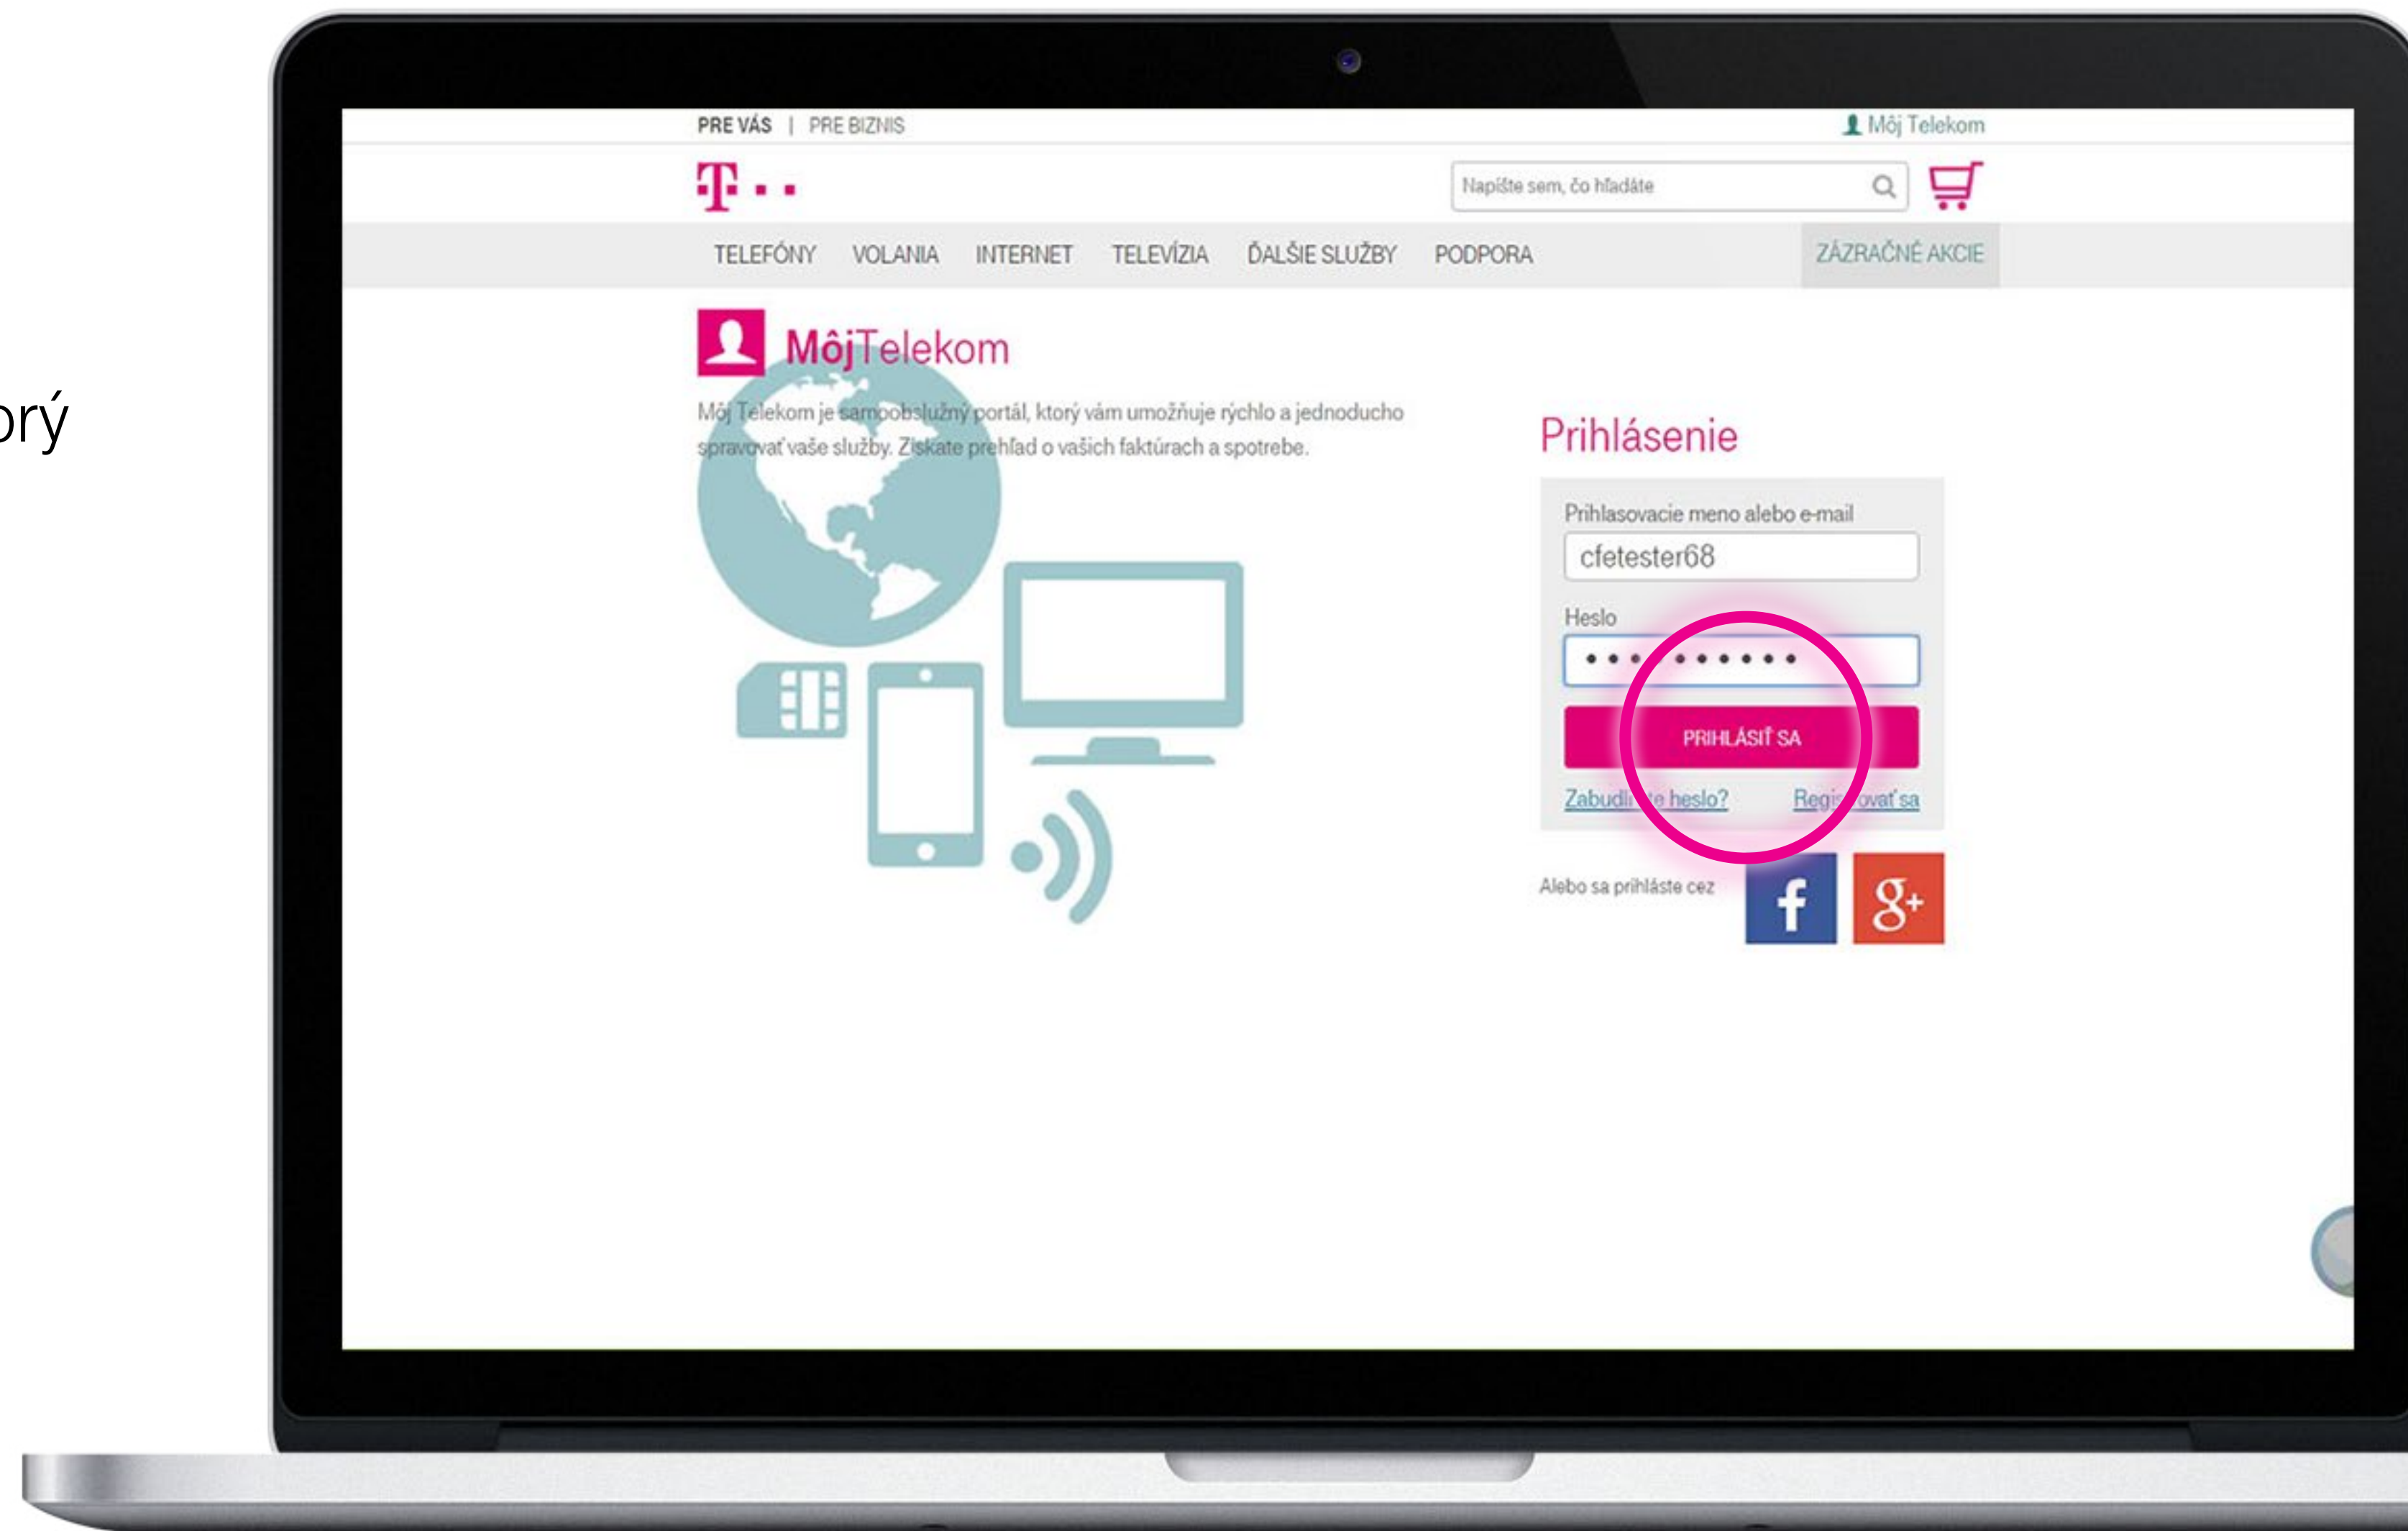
orý

PRE VÁS | PRE BIZNIS

Môj Telekom

T · ·

Napíšte sem, čo hľadáte

TELEFÓNY VOLANIA INTERNET TELEVÍZIA ĎALŠIE SLUŽBY PODPORA

ZÁZRAČNÉ AKCIE

MôjTelekom

Môj Telekom je samoobslužný portál, ktorý vám umožňuje rýchlo a jednoducho spravovať vaše služby. Získate prehľad o vašich faktúrach a spotrebe.

Prihlásenie

Prihlasovacie meno alebo e-mail

cfetester68

Heslo

•••••••••••

PRIHLÁSIŤ SA

Zabudli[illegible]te heslo?

Regi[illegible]ovať sa

Alebo sa prihláste cez

f

g+